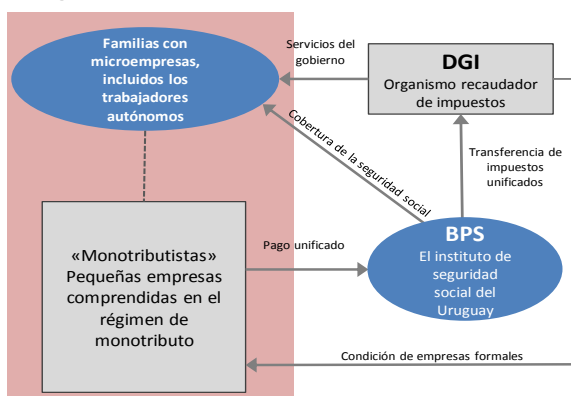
Familias con microempresas, incluidos los trabajadores autónomos

Servicios del gobierno

DGI
Organismo recaudador de impuestos

Cobertura de la seguridad social

Transferencia de impuestos unificados

«Monotributistas»
Pequeñas empresas comprendidas en el régimen de monotributo

Pago unificado

BPS
El instituto de seguridad social del Uruguay

Condición de empresas formales